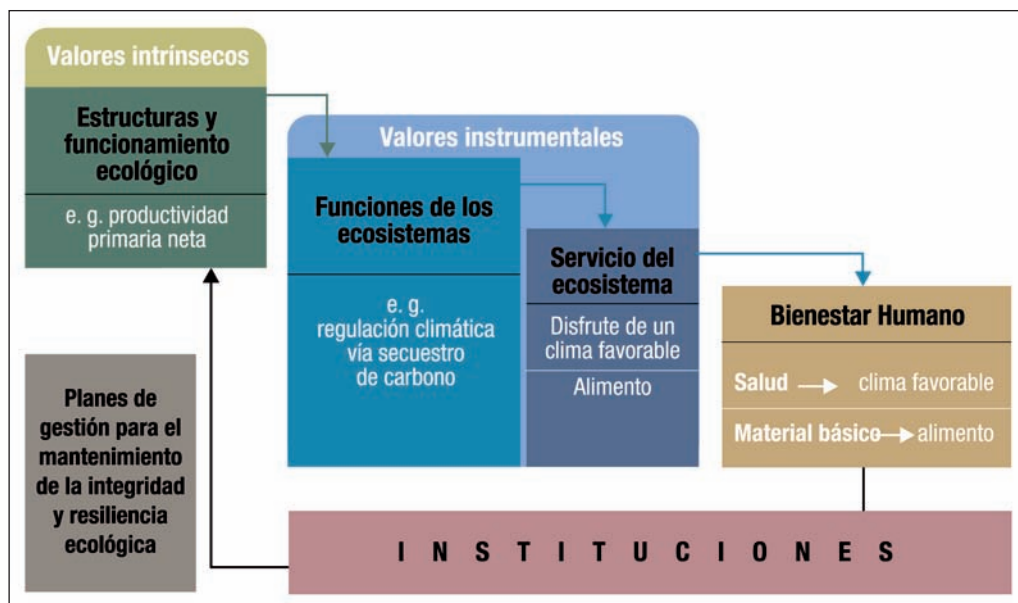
Valores intrínsecos

Estructuras y funcionamiento ecológico

e. g. productividad primaria neta

Valores instrumentales

Funciones de los ecosistemas

e. g. regulación climática vía secuestro de carbono

Servicio del ecosistema

Disfrute de un clima favorable

Alimento

Bienestar Humano

Salud → clima favorable

Material básico → alimento

Planes de gestión para el mantenimiento de la integridad y resiliencia ecológica

I N S T I T U C I O N E S